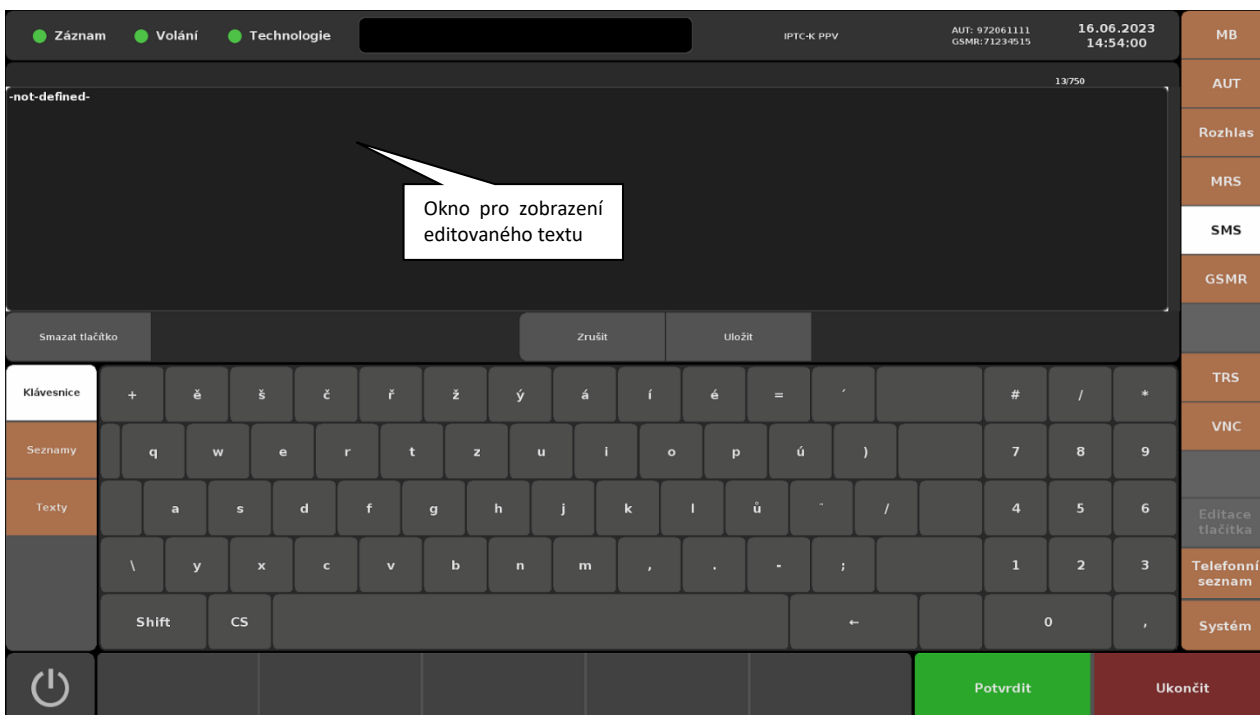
Záznam Volání Technologie

IPTC-K PPV

AUT: 972061111
GSMR:71234515

16.06.2023
14:54:00

MB
AUT
Rozhlas
MRS
SMS
GSMR

13/750

-not-defined-

Okno pro zobrazení editovaného textu

Smazat tlačítko
Zrušit
Uložit

Klávesnice
Seznamy
Texty

+ ě š č ř ž ý á í é = ´
q w e r t z u i o p ú )
a s d f g h j k l ů ¨ /
\ y x c v b n m , . - ;
Shift CS ←

# / *
7 8 9
4 5 6
1 2 3
0 ,

TRS
VNC
Editace tlačítka
Telefonní seznam
Systém

Potvrdit
Ukončit